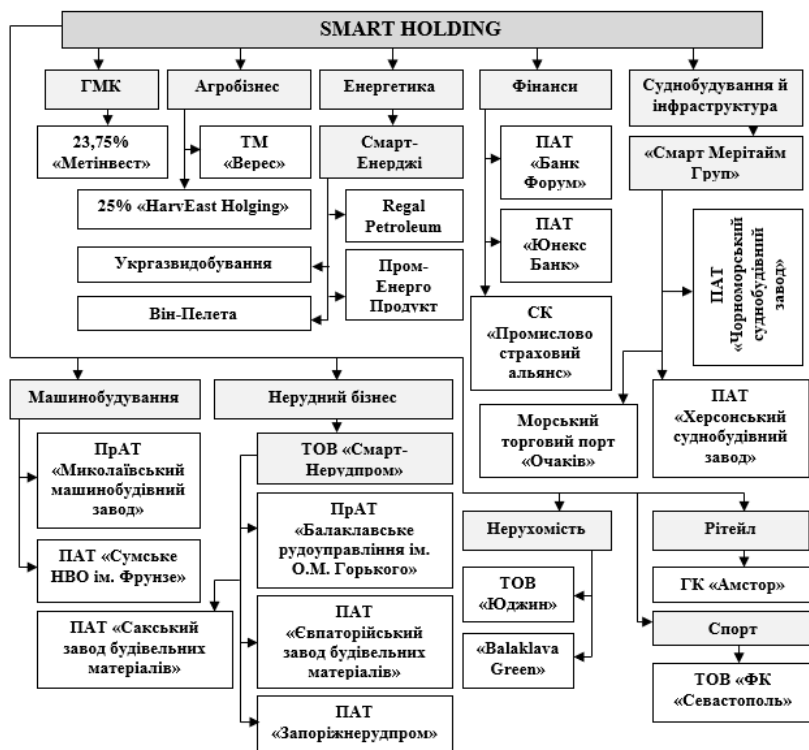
SMART HOLDING

ГМК

23,75% «Метінвест»

Агробізнес

ТМ «Верес»

25% «HarvEast Holging»

Енергетика

Смарт-Енерджі

Regal Petroleum

Укргазвидобування

Пром-Енерго Продукт

Він-Пелета

Фінанси

ПАТ «Банк Форум»

ПАТ «Юнекс Банк»

СК «Промислово страховий альянс»

Суднобудування й інфраструктура

«Смарт Мерітайм Груп»

ПАТ «Чорноморський суднобудівний завод»

ПАТ «Херсонський суднобудівний завод»

Морський торговий порт «Очаків»

Машинобудування

ПрАТ «Миколаївський машинобудівний завод»

ПАТ «Сумське НВО ім. Фрунзе»

Нерудний бізнес

ТОВ «Смарт-Нерудпром»

ПрАТ «Балаклавське рудоуправління ім. О.М. Горького»

ПАТ «Сакський завод будівельних матеріалів»

ПАТ «Євпаторійський завод будівельних матеріалів»

ПАТ «Запоріжнерудпром»

Нерухомість

ТОВ «Юджин»

«Balaklava Green»

Рітейл

ГК «Амстор»

Спорт

ТОВ «ФК «Севастополь»